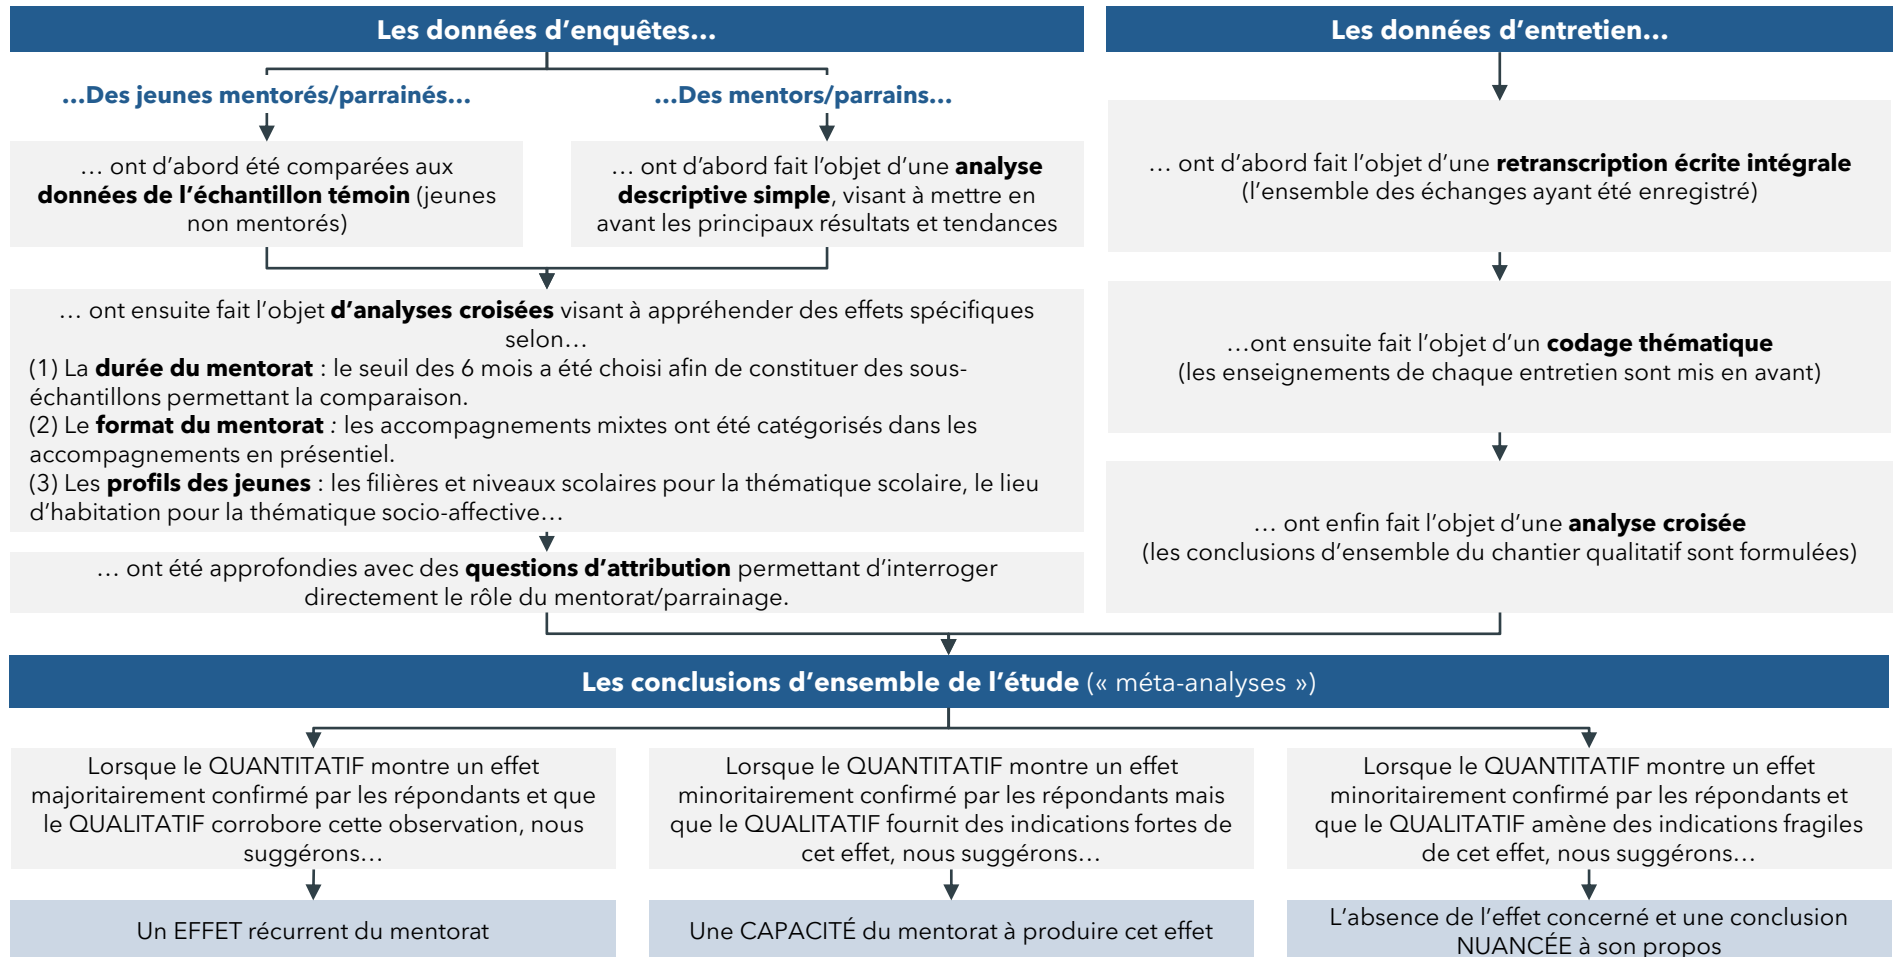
Les données d'enquêtes...

...Des jeunes mentorés/parrainés...

... ont d'abord été comparées aux données de l'échantillon témoin (jeunes non mentorés)

...Des mentors/parrains...

... ont d'abord fait l'objet d'une analyse descriptive simple, visant à mettre en avant les principaux résultats et tendances

... ont ensuite fait l'objet d'analyses croisées visant à appréhender des effets spécifiques selon…
(1) La durée du mentorat : le seuil des 6 mois a été choisi afin de constituer des sous-échantillons permettant la comparaison.
(2) Le format du mentorat : les accompagnements mixtes ont été catégorisés dans les accompagnements en présentiel.
(3) Les profils des jeunes : les filières et niveaux scolaires pour la thématique scolaire, le lieu d'habitation pour la thématique socio-affective…

... ont été approfondies avec des questions d'attribution permettant d'interroger directement le rôle du mentorat/parrainage.

Les données d'entretien...

... ont d'abord fait l'objet d'une retranscription écrite intégrale (l'ensemble des échanges ayant été enregistré)

...ont ensuite fait l'objet d'un codage thématique (les enseignements de chaque entretien sont mis en avant)

... ont enfin fait l'objet d'une analyse croisée (les conclusions d'ensemble du chantier qualitatif sont formulées)

Les conclusions d'ensemble de l'étude (« méta-analyses »)

Lorsque le QUANTITATIF montre un effet majoritairement confirmé par les répondants et que le QUALITATIF corrobore cette observation, nous suggérons…

Un EFFET récurrent du mentorat

Lorsque le QUANTITATIF montre un effet minoritairement confirmé par les répondants mais que le QUALITATIF fournit des indications fortes de cet effet, nous suggérons…

Une CAPACITÉ du mentorat à produire cet effet

Lorsque le QUANTITATIF montre un effet minoritairement confirmé par les répondants et que le QUALITATIF amène des indications fragiles de cet effet, nous suggérons…

L'absence de l'effet concerné et une conclusion NUANCÉE à son propos